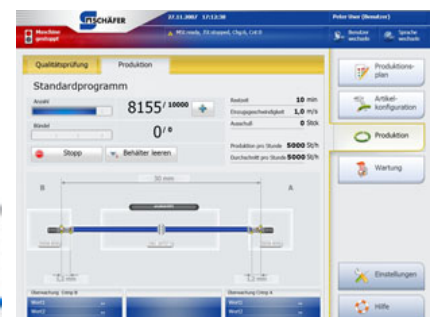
SCHÄFER 27.11.2007 17:13:38 Peter User (Benutzer)

Maschine gestoppt

MIO ready, F8 stopped, Chp/s, Cat:0

Benutzer wechseln

Sprache wechseln

Qualitätsprüfung

Produktion

Standardprogramm

Anzahl

8155/ 10000

Bündel

0/ 0

Stopp

Behälter leeren

Restzeit 10 min

Einzugsgeschwindigkeit 1,0 m/s

Ausschuß 0 Stck

Produktion pro Stunde 5000 St/h

Durchschnitt pro Stunde 5000 St/h

B

A

30 mm

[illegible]

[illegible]

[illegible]

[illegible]

1,2 mm

1,2 mm

Überwachung Crimp B

Wert1

Wert2

Überwachung Crimp A

Wert1

Wert2

Produktionsplan

Artikelkonfiguration

Produktion

Wartung

Einstellungen

Hilfe